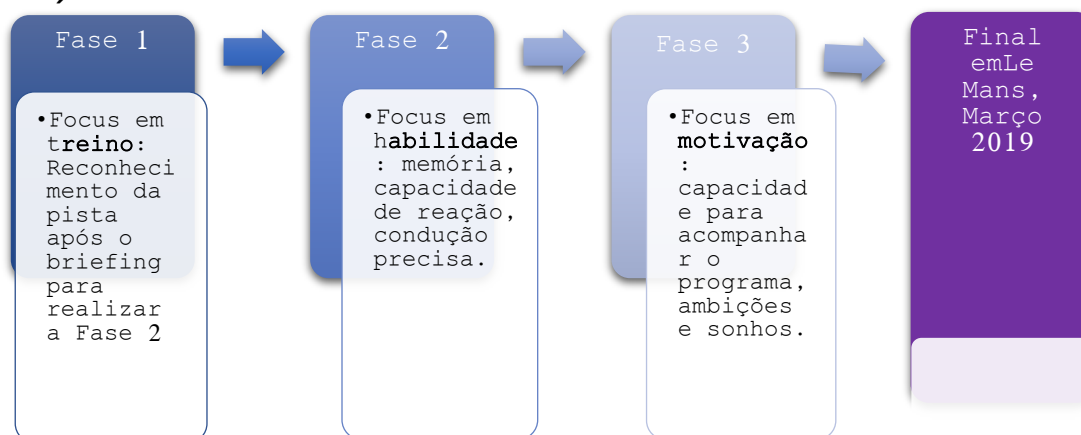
Fase 1

•Focus em treino: Reconhecimento da pista após o briefing para realizar a Fase 2

Fase 2

•Focus em habilidade: memória, capacidade de reação, condução precisa.

Fase 3

•Focus em motivação: capacidade para acompanhar o programa, ambições e sonhos.

Final emLe Mans, Março 2019